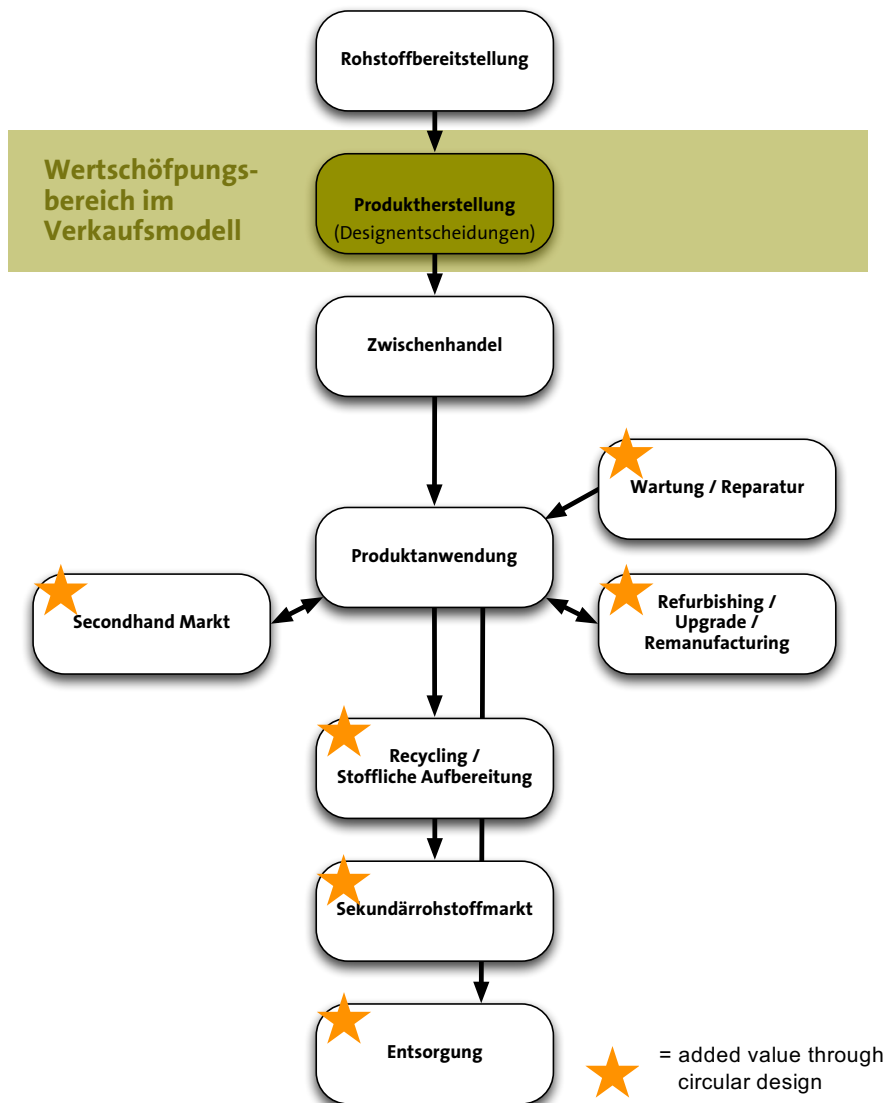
Rohstoffbereitstellung

Wertschöpfungsbereich im Verkaufsmodell

Produktherstellung
(Designentscheidungen)

Zwischenhandel

Wartung / Reparatur

Produktanwendung

Secondhand Markt

Refurbishing / Upgrade / Remanufacturing

Recycling / Stoffliche Aufbereitung

Sekundärrohstoffmarkt

Entsorgung

= added value through circular design